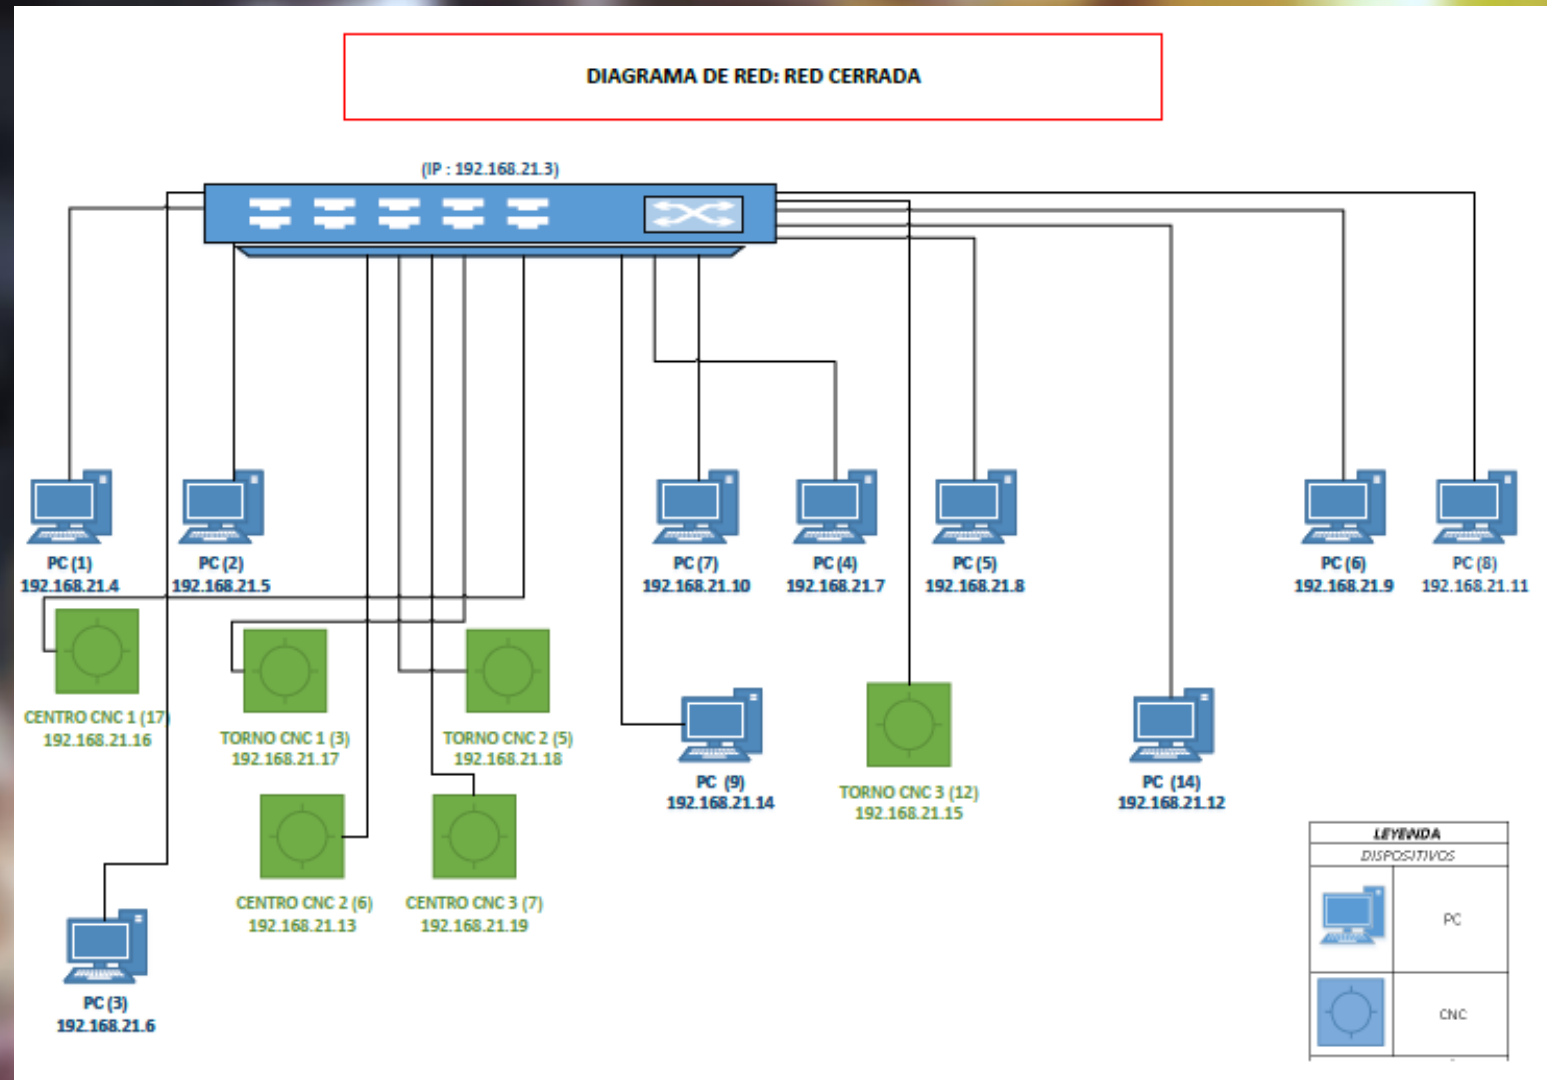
DIAGRAMA DE RED: RED CERRADA

(IP : 192.168.21.3)

PC (1)
192.168.21.4

PC (2)
192.168.21.5

PC (7)
192.168.21.10

PC (4)
192.168.21.7

PC (5)
192.168.21.8

PC (6)
192.168.21.9

PC (8)
192.168.21.11

CENTRO CNC 1 (17)
192.168.21.16

TORNO CNC 1 (3)
192.168.21.17

TORNO CNC 2 (5)
192.168.21.18

PC (9)
192.168.21.14

TORNO CNC 3 (12)
192.168.21.15

PC (14)
192.168.21.12

CENTRO CNC 2 (6)
192.168.21.13

CENTRO CNC 3 (7)
192.168.21.19

PC (3)
192.168.21.6

| LEYENDA | |
|---|---|
| DISPOSITIVOS | |
| | PC |
| | CNC |